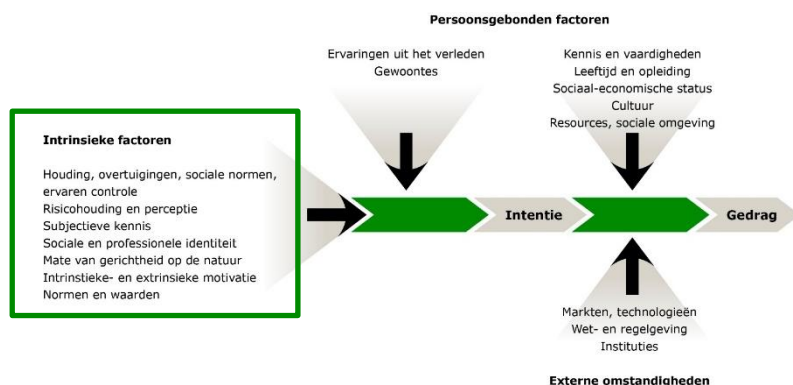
Persoonsgebonden factoren

Ervaringen uit het verleden
Gewoontes

Kennis en vaardigheden
Leeftijd en opleiding
Sociaal-economische status
Cultuur
Resources, sociale omgeving

Intrinsieke factoren

Houding, overtuigingen, sociale normen, ervaren controle
Risicohouding en perceptie
Subjectieve kennis
Sociale en professionele identiteit
Mate van gerichtheid op de natuur
Intrinsieke- en extrinsieke motivatie
Normen en waarden

Intentie

Gedrag

Markten, technologieën
Wet- en regelgeving
Instituties

Externe omstandigheden